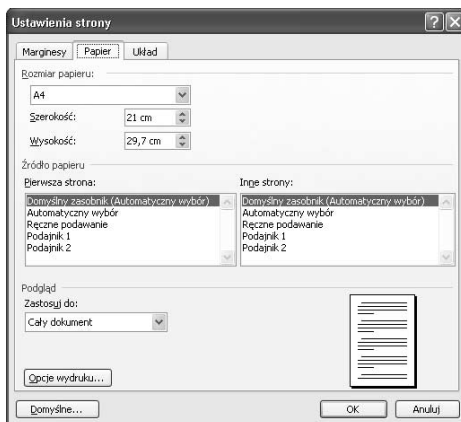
Ustawienia strony

Marginesy | Papier | Układ

Rozmiar papieru:
A4
Szerokość: 21 cm
Wysokość: 29,7 cm

Źródło papieru
Pierwsza strona:
Domyślny zasobnik (Automatyczny wybór)
Automatyczny wybór
Ręczne podawanie
Podajnik 1
Podajnik 2

Inne strony:
Domyślny zasobnik (Automatyczny wybór)
Automatyczny wybór
Ręczne podawanie
Podajnik 1
Podajnik 2

Podgląd
Zastosuj do:
Cały dokument

Opcje wydruku...

Domyślne... | OK | Anuluj